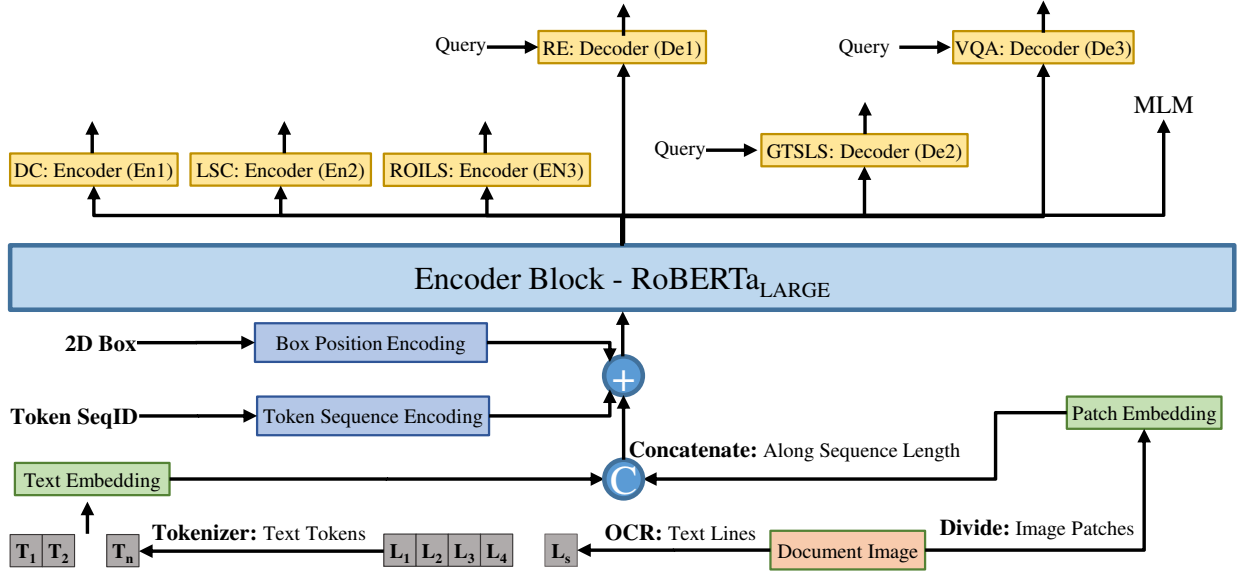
Query RE: Decoder (De1)

Query VQA: Decoder (De3)

MLM

Query GTSLS: Decoder (De2)

DC: Encoder (En1)

LSC: Encoder (En2)

ROILS: Encoder (EN3)

Encoder Block - RoBERTa$_{LARGE}$

2D Box

Box Position Encoding

+

Token SeqID

Token Sequence Encoding

Patch Embedding

Concatenate: Along Sequence Length

Text Embedding

C

$T_1$ $T_2$

$T_n$

Tokenizer: Text Tokens

$L_1$ $L_2$ $L_3$ $L_4$

$L_s$

OCR: Text Lines

Document Image

Divide: Image Patches